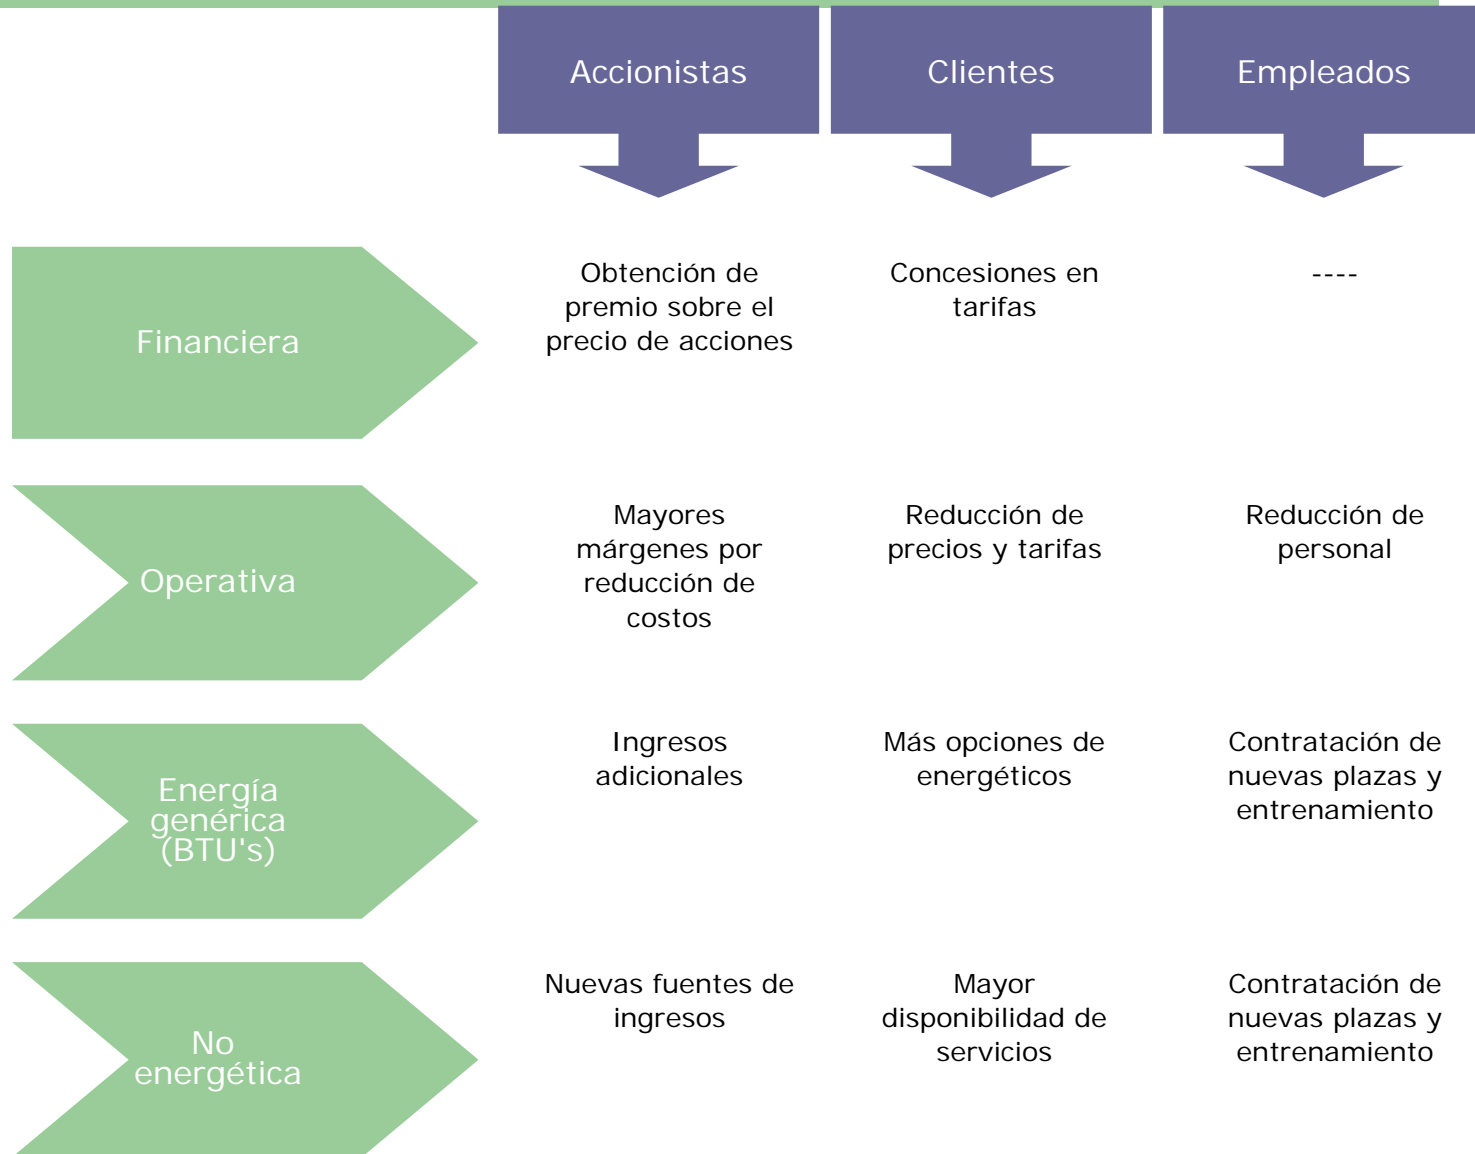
|  | Accionistas | Clientes | Empleados |
|---|---|---|---|
| Financiera | Obtención de premio sobre el precio de acciones | Concesiones en tarifas | ---- |
| Operativa | Mayores márgenes por reducción de costos | Reducción de precios y tarifas | Reducción de personal |
| Energía genérica (BTU's) | Ingresos adicionales | Más opciones de energéticos | Contratación de nuevas plazas y entrenamiento |
| No energética | Nuevas fuentes de ingresos | Mayor disponibilidad de servicios | Contratación de nuevas plazas y entrenamiento |